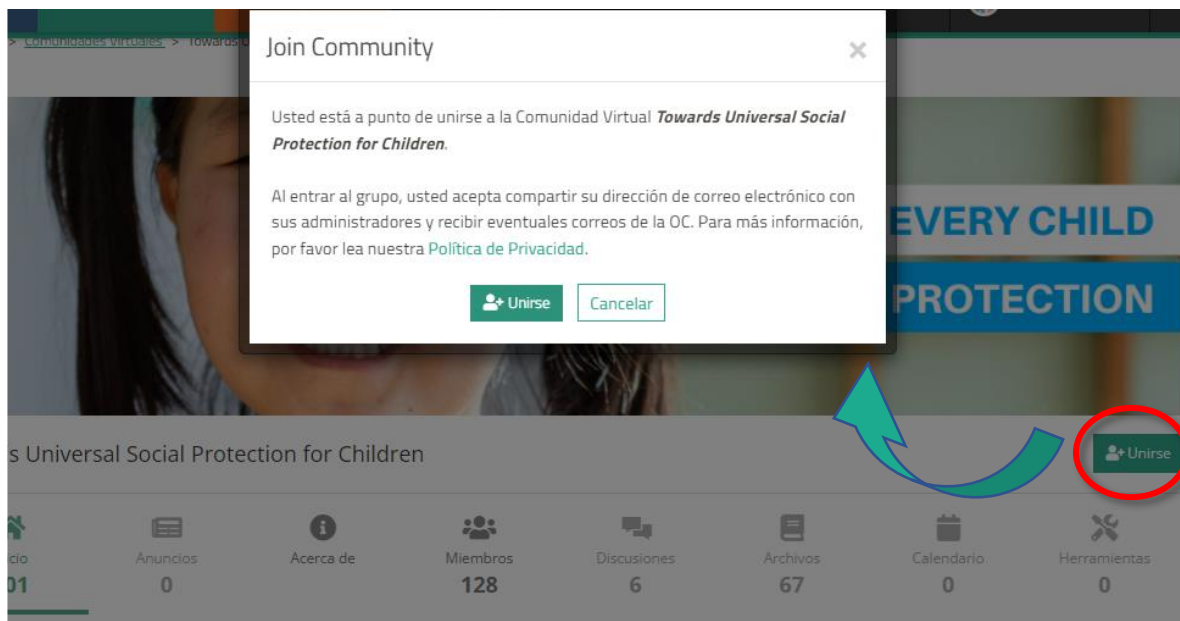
> Comunidades Virtuales > Towards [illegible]

Join Community

×

Usted está a punto de unirse a la Comunidad Virtual ***Towards Universal Social Protection for Children***.

Al entrar al grupo, usted acepta compartir su dirección de correo electrónico con sus administradores y recibir eventuales correos de la OC. Para más información, por favor lea nuestra Política de Privacidad.

Unirse Cancelar

EVERY CHILD

PROTECTION

s Universal Social Protection for Children

Unirse

| cio | Anuncios | Acerca de | Miembros | Discusiones | Archivos | Calendario | Herramientas |
|---|---|---|---|---|---|---|---|
| 01 | 0 | | 128 | 6 | 67 | 0 | 0 |